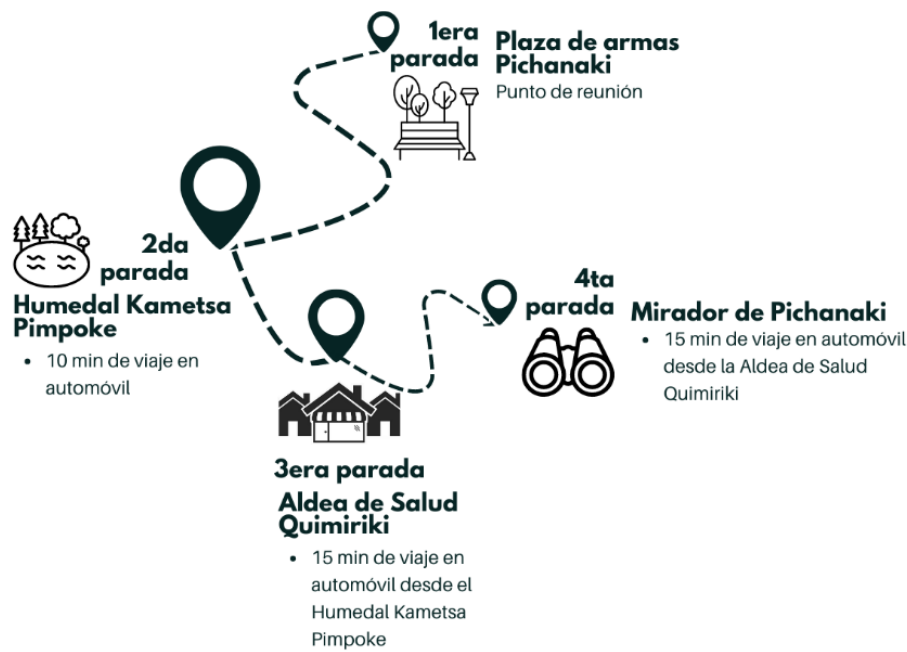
1era parada

Plaza de armas Pichanaki

Punto de reunión

2da parada

Humedal Kametsa Pimpoke

• 10 min de viaje en automóvil

4ta parada

Mirador de Pichanaki

• 15 min de viaje en automóvil desde la Aldea de Salud Quimiriki

3era parada

Aldea de Salud Quimiriki

• 15 min de viaje en automóvil desde el Humedal Kametsa Pimpoke